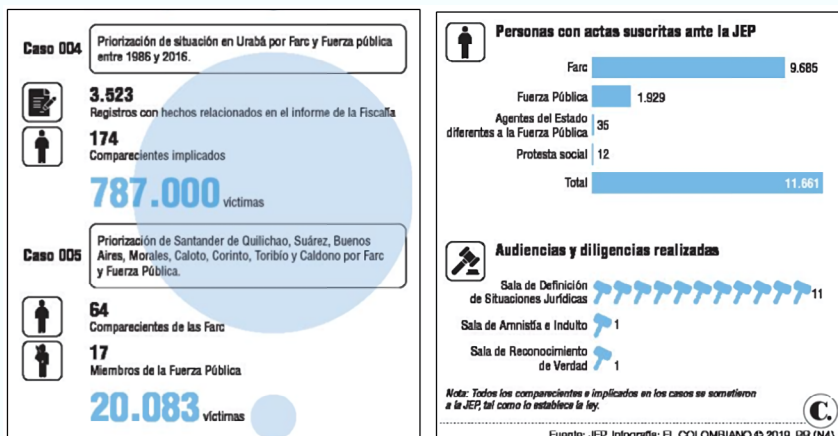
Caso 004

Priorización de situación en Urabá por Farc y Fuerza pública entre 1986 y 2016.

3.523
Registros con hechos relacionados en el informe de la Fiscalía

174
Comparecientes implicados

787.000 víctimas

Caso 005

Priorización de Santander de Quilichao, Suárez, Buenos Aires, Morales, Caloto, Corinto, Toribío y Caldono por Farc y Fuerza Pública.

64
Comparecientes de las Farc

17
Miembros de la Fuerza Pública

20.083 víctimas

Personas con actas suscritas ante la JEP

| | |
|---|---|
| Farc | 9.685 |
| Fuerza Pública | 1.929 |
| Agentes del Estado diferentes a la Fuerza Pública | 35 |
| Protesta social | 12 |
| Total | 11.661 |

Audiencias y diligencias realizadas

| | |
|---|---|
| Sala de Definición de Situaciones Jurídicas | 11 |
| Sala de Amnistía e Indulto | 1 |
| Sala de Reconocimiento de Verdad | 1 |

Nota: Todos los comparecientes e implicados en los casos se sometieron a la JEP, tal como lo establece la ley.

C.

Fuente: JEP. Infografía: EL COLOMBIANO © 2019. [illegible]